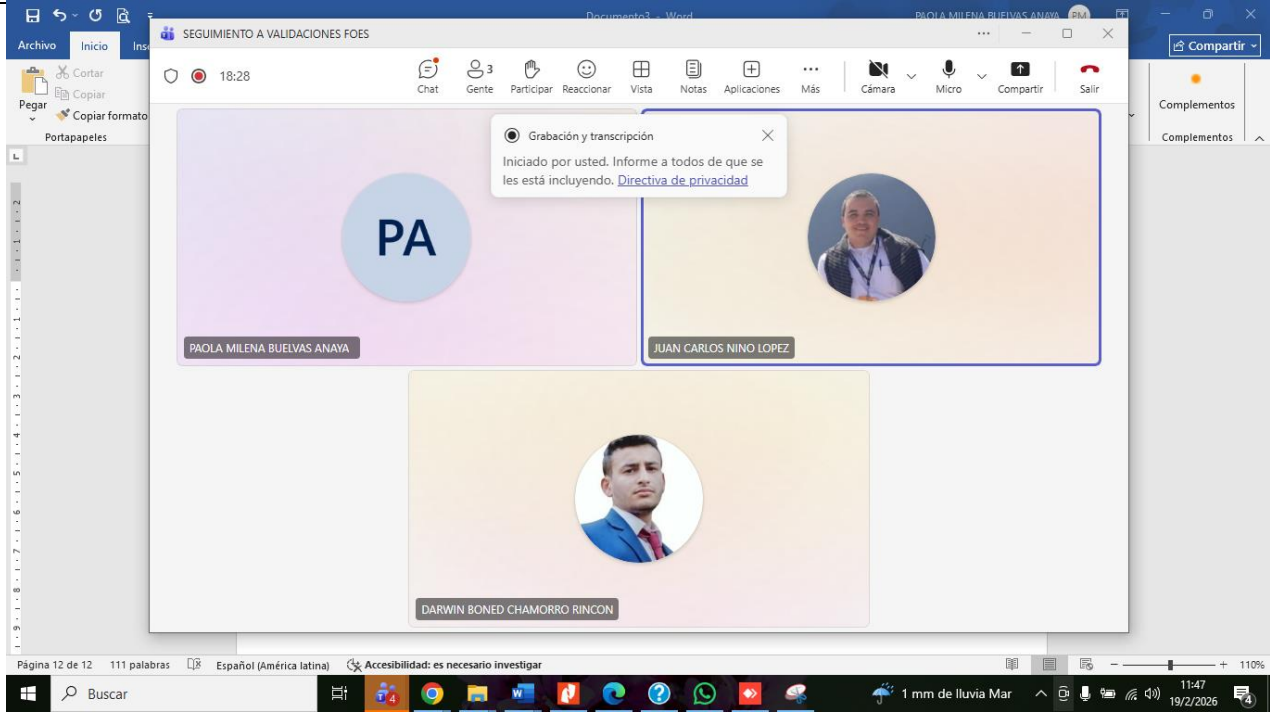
Documento3 - Word
PAOLA MILENA BUELVAS ANAYA PM
Archivo Inicio Ins
Compartir
Cortar
Copiar
Pegar
Copiar formato
Portapapeles
Complementos
Complementos

SEGUIMIENTO A VALIDACIONES FOES
18:28
Chat Gente 3 Participar Reaccionar Vista Notas Aplicaciones Más Cámara Micro Compartir Salir

Grabación y transcripción
Iniciado por usted. Informe a todos de que se les está incluyendo. Directiva de privacidad

PA
PAOLA MILENA BUELVAS ANAYA
JUAN CARLOS NINO LOPEZ
DARWIN BONED CHAMORRO RINCON

Página 12 de 12 111 palabras Español (América latina) Accesibilidad: es necesario investigar 110%
Buscar 1 mm de lluvia Mar 11:47 19/2/2026 4